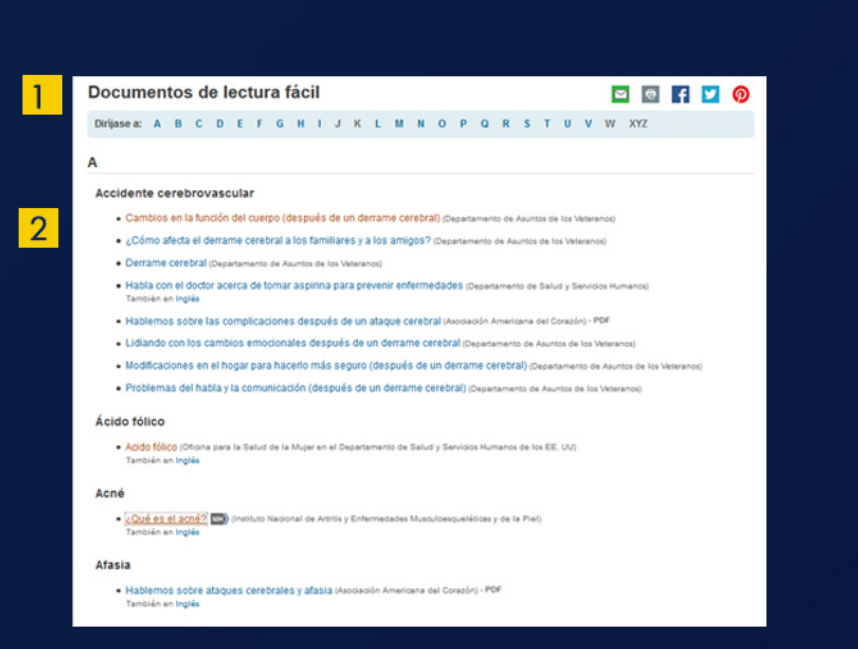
1

2

Documentos de lectura fácil

Diríjase a: A B C D E F G H I J K L M N O P Q R S T U V W XYZ

A

Accidente cerebrovascular

- Cambios en la función del cuerpo (después de un derrame cerebral) (Departamento de Asuntos de los Veteranos)
- ¿Cómo afecta el derrame cerebral a los familiares y a los amigos? (Departamento de Asuntos de los Veteranos)
- Derrame cerebral (Departamento de Asuntos de los Veteranos)
- Habla con el doctor acerca de tomar aspirina para prevenir enfermedades (Departamento de Salud y Servicios Humanos) También en Inglés
- Hablemos sobre las complicaciones después de un ataque cerebral (Asociación Americana del Corazón) - PDF
- Lidiando con los cambios emocionales después de un derrame cerebral (Departamento de Asuntos de los Veteranos)
- Modificaciones en el hogar para hacerlo más seguro (después de un derrame cerebral) (Departamento de Asuntos de los Veteranos)
- Problemas del habla y la comunicación (después de un derrame cerebral) (Departamento de Asuntos de los Veteranos)

Ácido fólico

- Acido fólico (Oficina para la Salud de la Mujer en el Departamento de Salud y Servicios Humanos de los EE. UU) También en Inglés

Acné

- ¿Qué es el acné? NIH (Instituto Nacional de Artritis y Enfermedades Musculoesqueléticas y de la Piel) También en Inglés

Afasia

- Hablemos sobre ataques cerebrales y afasia (Asociación Americana del Corazón) - PDF También en Inglés